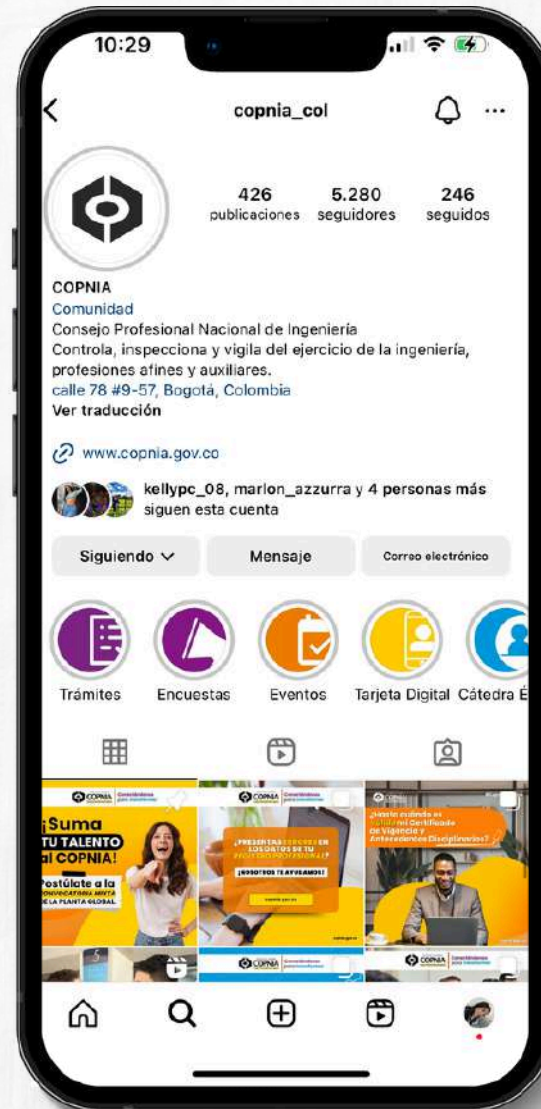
10:29

copnia_col

426 publicaciones
5.280 seguidores
246 seguidos

COPNIA
Comunidad
Consejo Profesional Nacional de Ingeniería
Controla, inspecciona y vigila del ejercicio de la ingeniería, profesiones afines y auxiliares.
calle 78 #9-57, Bogotá, Colombia
Ver traducción

www.copnia.gov.co

kellypc_08, marlon_azzurra y 4 personas más siguen esta cuenta

Siguiendo
Mensaje
Correo electrónico

Trámites
Encuestas
Eventos
Tarjeta Digital
Cátedra É

COPNIA
¡Suma TU TALENTO al COPNIA!
Postúlate a la CONVOCATORIA MIXTA DE LA PLANTA GLOBAL

COPNIA
¿PRESENTAS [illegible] EN LOS DATOS DE TU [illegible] PROFESIONAL?
¡NOSOTROS TE AYUDAMOS!

COPNIA
¿Hasta cuándo es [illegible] mi Certificado de Vigencia y Antecedentes Disciplinarios?

COPNIA
COPNIA